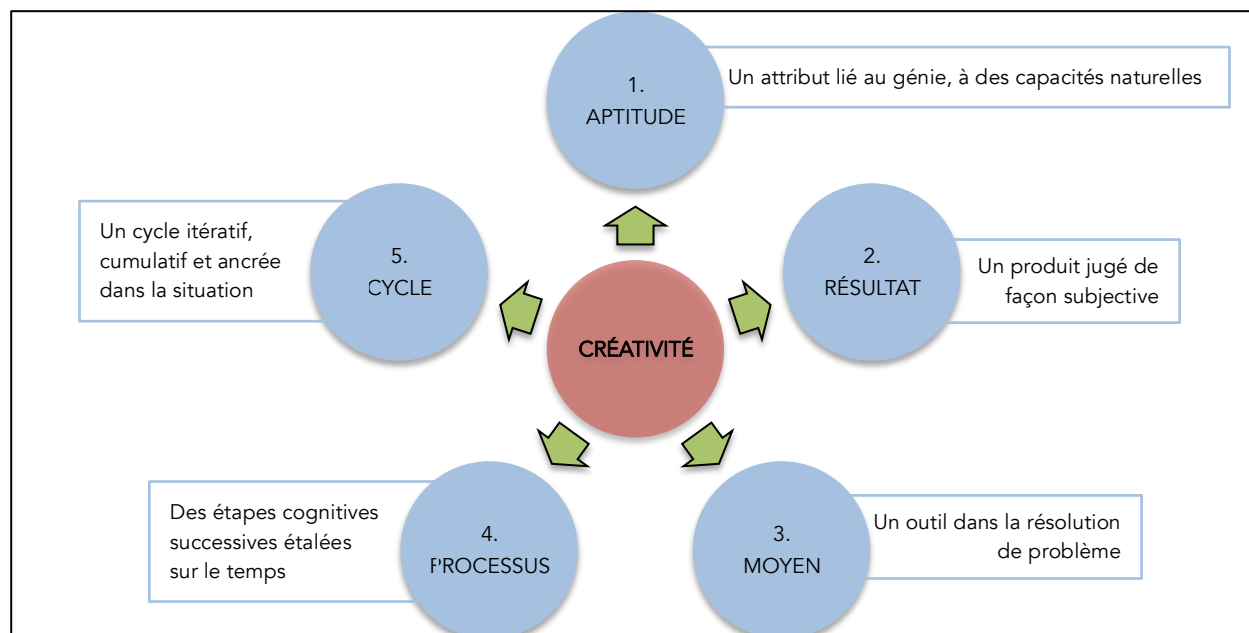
1.
APTITUDE

Un attribut lié au génie, à des capacités naturelles

2.
RÉSULTAT

Un produit jugé de façon subjective

3.
MOYEN

Un outil dans la résolution de problème

4.
PROCESSUS

Des étapes cognitives successives étalées sur le temps

5.
CYCLE

Un cycle itératif, cumulatif et ancrée dans la situation

CRÉATIVITÉ